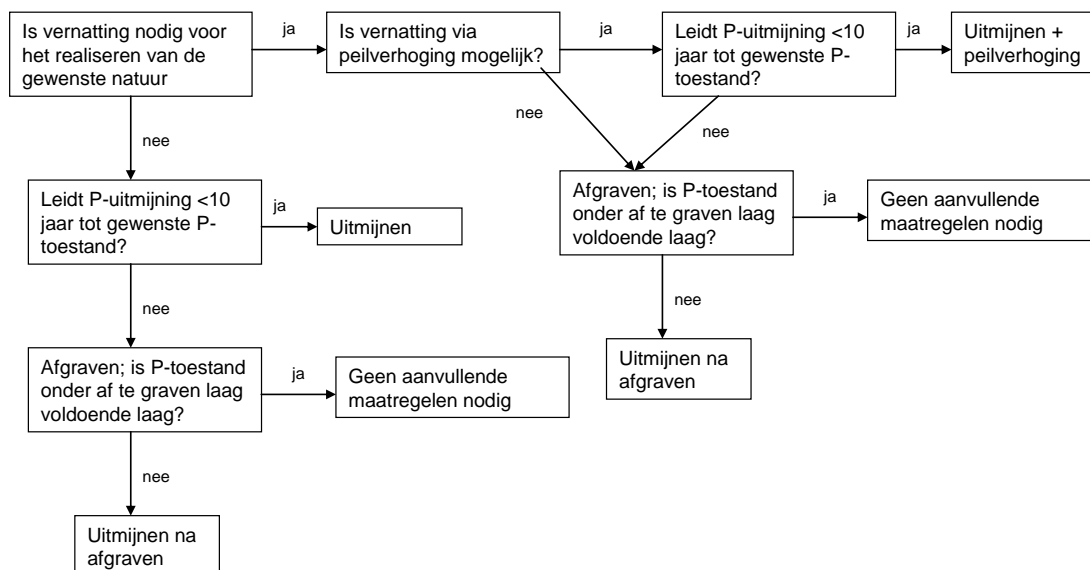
Is vernatting nodig voor het realiseren van de gewenste natuur

ja

Is vernatting via peilverhoging mogelijk?

ja

Leidt P-uitmijning <10 jaar tot gewenste P-toestand?

ja

Uitmijnen + peilverhoging

nee

nee

nee

Afgraven; is P-toestand onder af te graven laag voldoende laag?

ja

Geen aanvullende maatregelen nodig

nee

Uitmijnen na afgraven

Leidt P-uitmijning <10 jaar tot gewenste P-toestand?

ja

Uitmijnen

nee

Afgraven; is P-toestand onder af te graven laag voldoende laag?

ja

Geen aanvullende maatregelen nodig

nee

Uitmijnen na afgraven